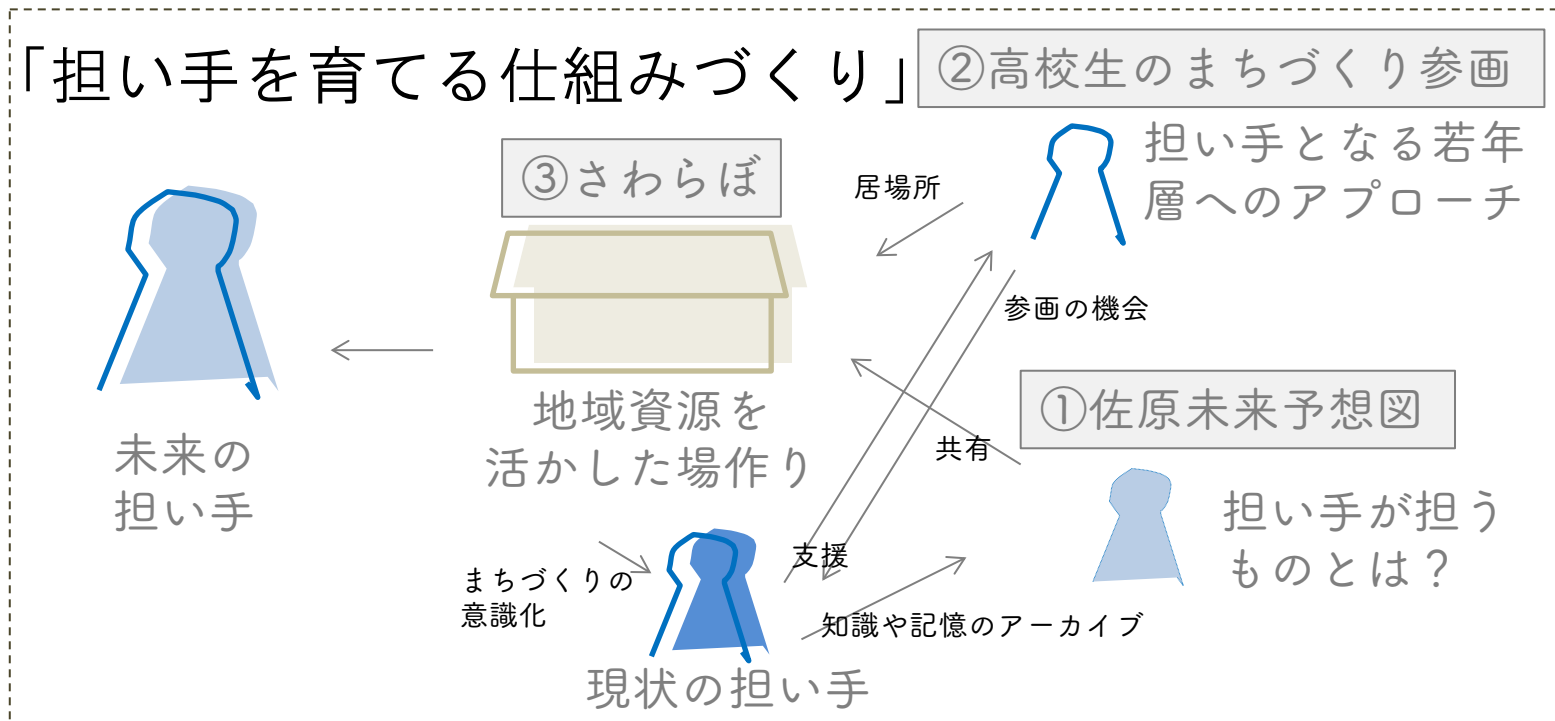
「担い手を育てる仕組みづくり」

②高校生のまちづくり参画

担い手となる若年層へのアプローチ

③さわらぼ

居場所

参画の機会

未来の担い手

地域資源を活かした場作り

①佐原未来予想図

共有

担い手が担うものとは？

支援

まちづくりの意識化

知識や記憶のアーカイブ

現状の担い手